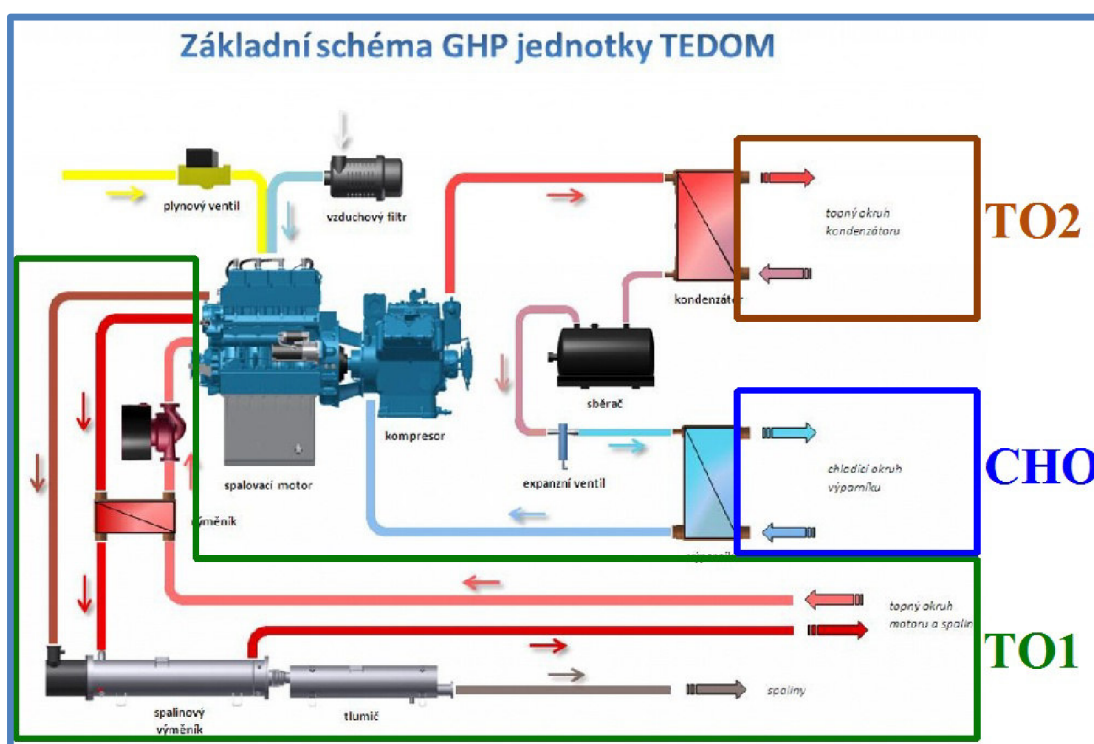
Základní schéma GHP jednotky TEDOM

plynový ventil

vzduchový filtr

topný okruh kondenzátoru

TO2

kondenzátor

sběrač

kompresor

spalovací motor

výměník

expanzní ventil

chladicí okruh výparníku

CHO

výparník

topný okruh motoru a spalin

TO1

spalinový výměník

tlumič

spaliny